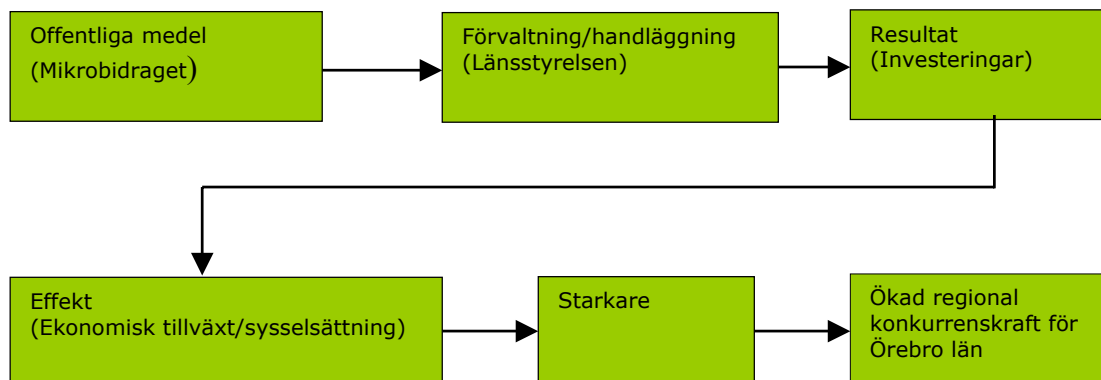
Offentliga medel
(Mikrobidraget)

Förvaltning/handläggning
(Länsstyrelsen)

Resultat
(Investeringar)

Effekt
(Ekonomisk tillväxt/sysselsättning)

Starkare

Ökad regional konkurrenskraft för Örebro län